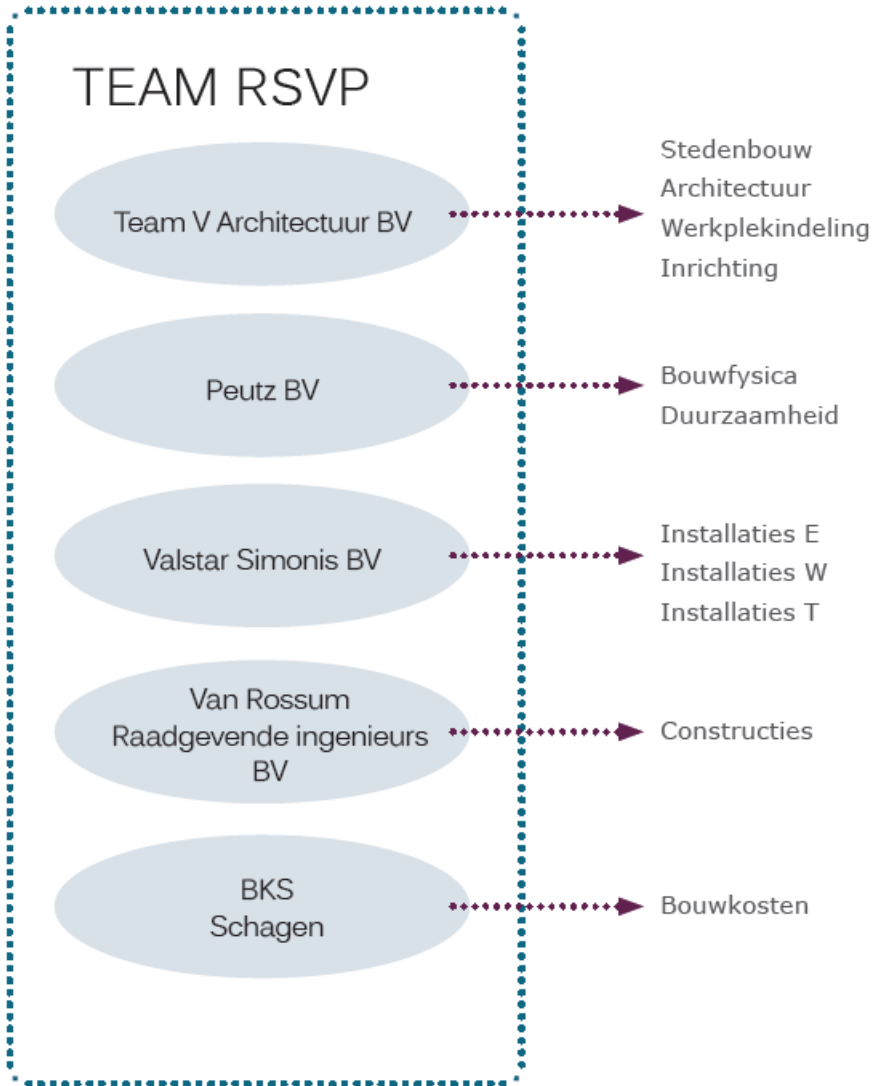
TEAM RSVP

Team V Architectuur BV

Stedenbouw
Architectuur
Werkplekindeling
Inrichting

Peutz BV

Bouwfysica
Duurzaamheid

Valstar Simonis BV

Installaties E
Installaties W
Installaties T

Van Rossum
Raadgevende ingenieurs
BV

Constructies

BKS
Schagen

Bouwkosten